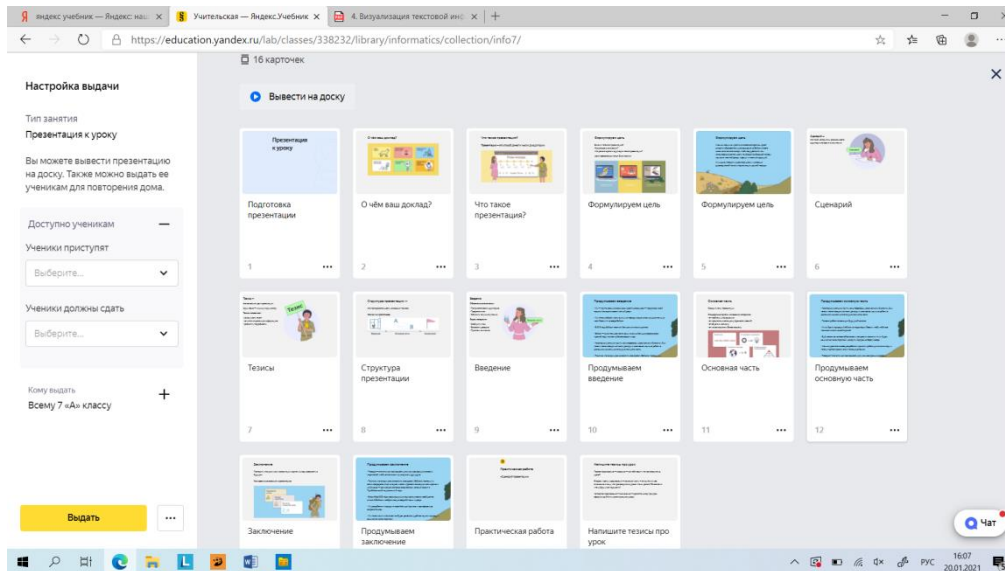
Я яндекс учебник — Яндекс: нашл ×
Учительская — Яндекс.Учебник ×
4. Визуализация текстовой инф ×
+

https://education.yandex.ru/lab/classes/338232/library/informatics/collection/info7/

Настройка выдачи

Тип занятия
Презентация к уроку

Вы можете вывести презентацию на доску. Также можно выдать ее ученикам для повторения дома.

Доступно ученикам

Ученики приступят
Выберите...

Ученики должны сдать
Выберите...

Кому выдать
Всему 7 «А» классу

Выдать
...

16 карточек

Вывести на доску

Презентация к уроку
Подготовка презентации
1 ...

О чём ваш доклад?
2 ...

Что такое презентация?
3 ...

Формулируем цель
4 ...

Формулируем цель
5 ...

Сценарий
6 ...

Тезисы
Тезисы
7 ...

Структура презентации
8 ...

Введение
9 ...

Продумываем введение
10 ...

Основная часть
11 ...

Продумываем основную часть
12 ...

Заключение

Продумываем заключение

Практическая работа

Напишите тезисы про урок

Чат

РУС 16:07 20.01.2021